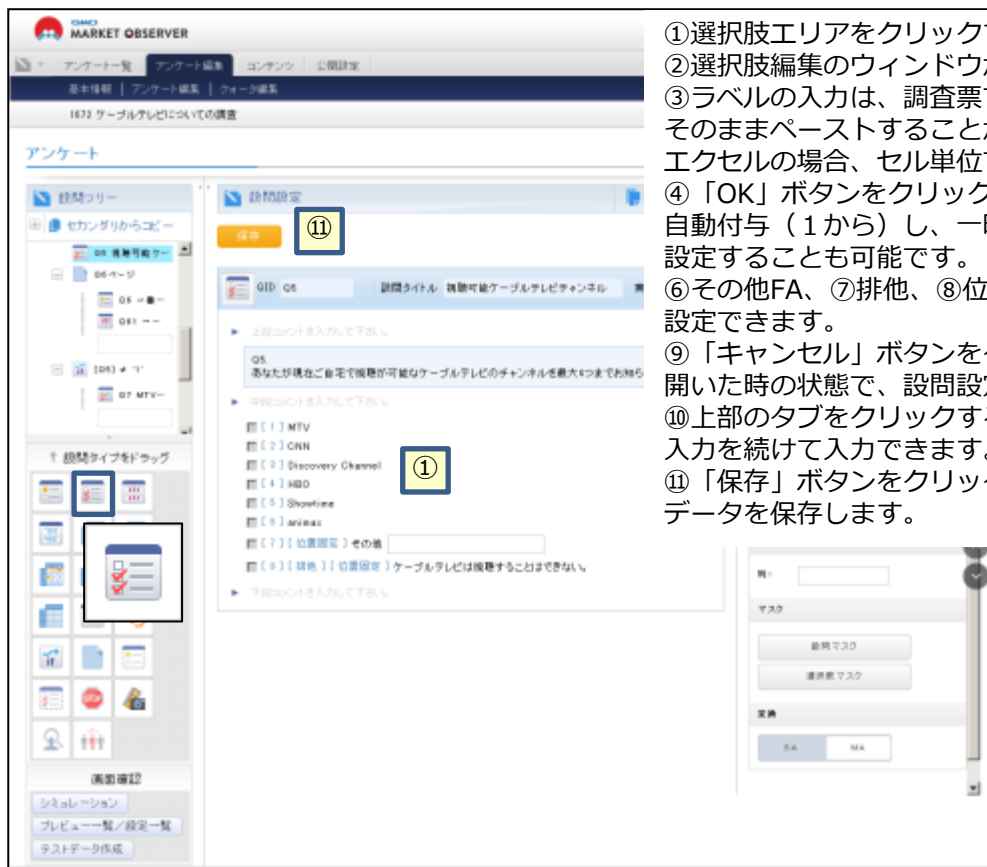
GMO MARKET OBSERVER

アンケート一覧 アンケート編集 コンテンツ 公開設定

基本情報 | アンケート編集 | ウォータ編集

1673 ケーブルテレビについての調査

アンケート

設問ツリー

セカンダリからコピー

Q5 視聴可能ケー

06ページ

Q5 一般一

Q61 ーー

[Q5] ≠ '1'

Q7 MTV-

設問タイプをドラッグ

異動確認

シミュレーション

プレビュー一覧／設定一覧

テストデータ作成

設問設定

保存 ⑪

QID Q5 設問タイトル 視聴可能ケーブルテレビチャンネル

上段コメントを入力して下さい。

Q5.
あなたが現在ご自宅で視聴が可能なケーブルテレビのチャンネルを最大4つまでお知ら

中段コメントを入力して下さい。

[1] MTV
[2] CNN
[3] Discovery Channel
[4] HBO
[5] Showtime
[6] animax
[7] [位置固定] その他
[8] [排他] [位置固定] ケーブルテレビは視聴することはできない。

①

下段コメントを入力して下さい。

例：

マスク

設問マスク

選択肢マスク

変換

SA MA

①選択肢エリアをクリック
②選択肢編集のウィンドウカ
③ラベルの入力は、調査票
そのままペーストすることカ
エクセルの場合、セル単位
④「OK」ボタンをクリック
自動付与（１から）し、一
設定することも可能です。
⑥その他FA、⑦排他、⑧位
設定できます。
⑨「キャンセル」ボタンを
開いた時の状態で、設問設
⑩上部のタブをクリックす
入力を続けて入力できます
⑪「保存」ボタンをクリッ
データを保存します。